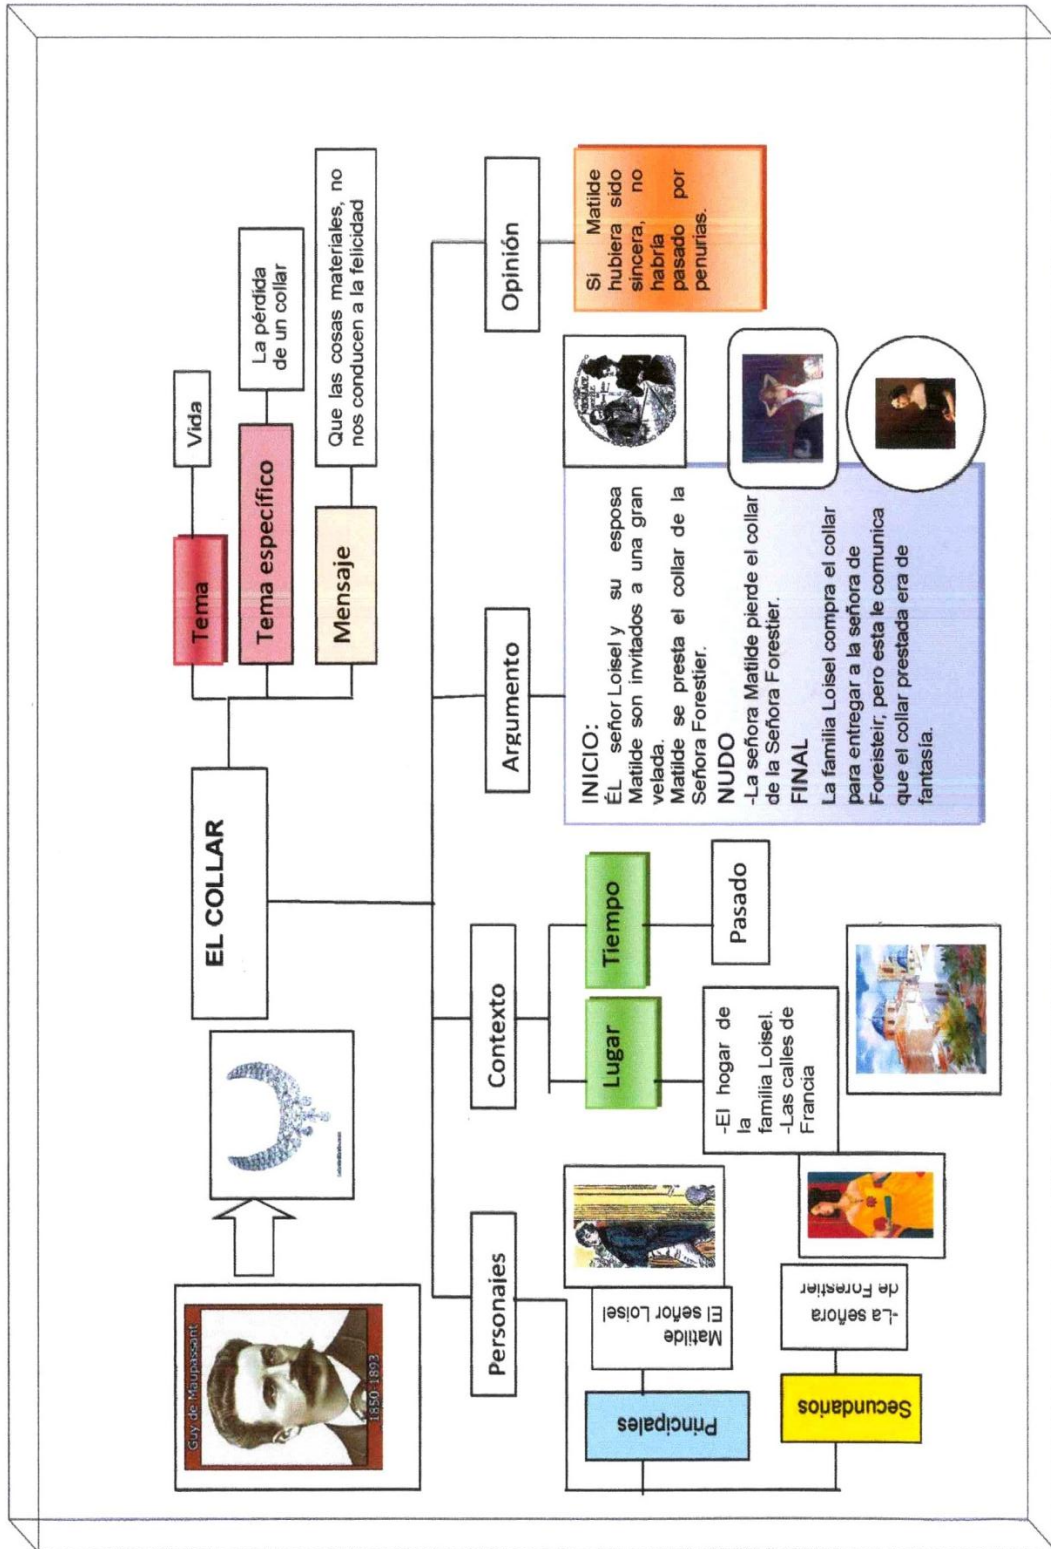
Guy de Maupassant
1850 1893

EL COLLAR

Tema
Vida

Tema específico
La pérdida de un collar

Mensaje
Que las cosas materiales, no nos conducen a la felicidad

Personajes
Principales
Matilde
El señor Loisel
Secundarios
-La señora de Forestier

Contexto
Lugar
-El hogar de la familia Loisel.
-Las calles de Francia
Tiempo
Pasado

Argumento
INICIO:
ÉL señor Loisel y su esposa Matilde son invitados a una gran velada.
Matilde se presta el collar de la Señora Forestier.
NUDO
-La señora Matilde pierde el collar de la Señora Forestier.
FINAL
La familia Loisel compra el collar para entregar a la señora de Foreisteir, pero esta le comunica que el collar prestada era de fantasía.

Opinión
Si Matilde hubiera sido sincera, no habría pasado por penurias.